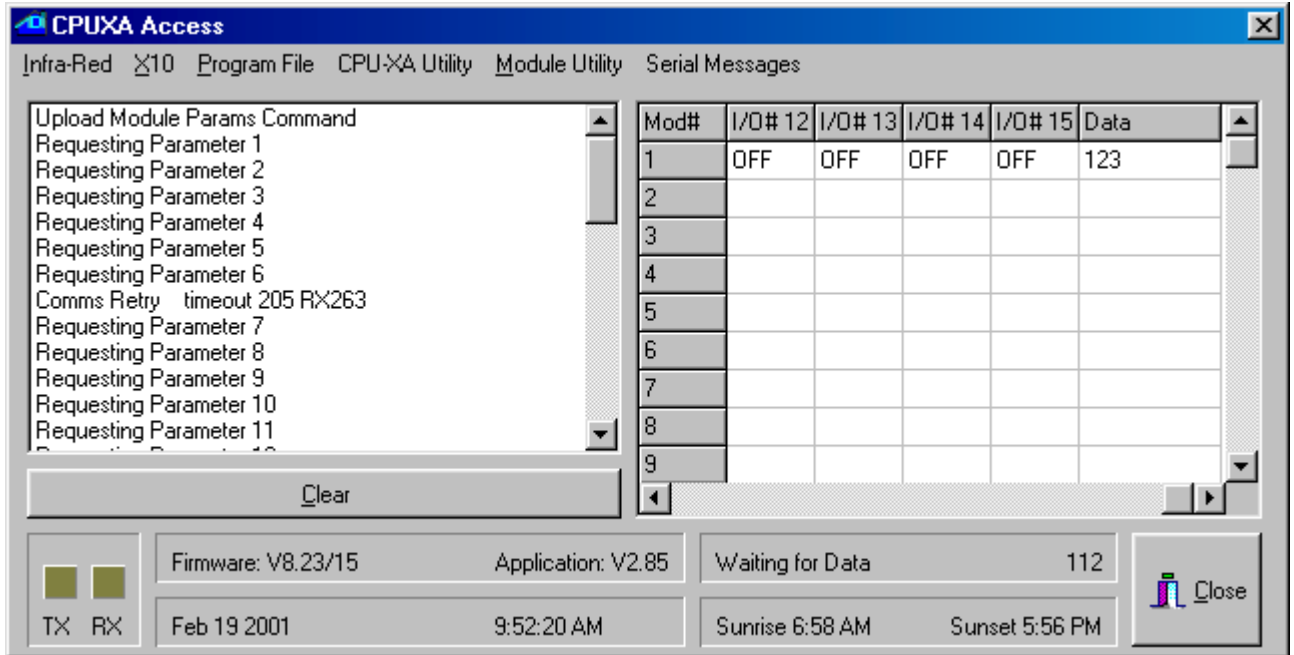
CPUXA Access

Infra-Red X10 Program File CPU-XA Utility Module Utility Serial Messages

Upload Module Params Command
Requesting Parameter 1
Requesting Parameter 2
Requesting Parameter 3
Requesting Parameter 4
Requesting Parameter 5
Requesting Parameter 6
Comms Retry timeout 205 RX263
Requesting Parameter 7
Requesting Parameter 8
Requesting Parameter 9
Requesting Parameter 10
Requesting Parameter 11
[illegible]

| Mod# | I/O# 12 | I/O# 13 | I/O# 14 | I/O# 15 | Data |
|---|---|---|---|---|---|
| 1 | OFF | OFF | OFF | OFF | 123 |
| 2 | | | | | |
| 3 | | | | | |
| 4 | | | | | |
| 5 | | | | | |
| 6 | | | | | |
| 7 | | | | | |
| 8 | | | | | |
| 9 | | | | | |

Clear

TX RX

Firmware: V8.23/15 Application: V2.85

Feb 19 2001 9:52:20 AM

Waiting for Data 112

Sunrise 6:58 AM Sunset 5:56 PM

Close